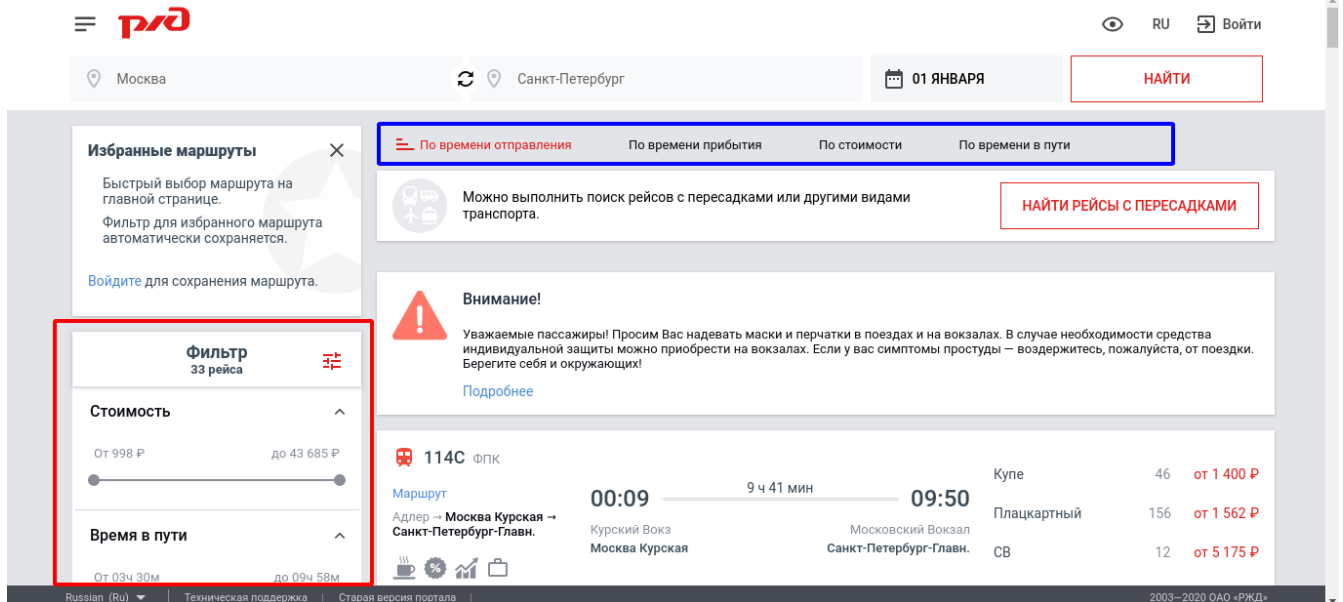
РЖД

RU Войти

Москва

Санкт-Петербург

01 ЯНВАРЯ

НАЙТИ

Избранные маршруты

Быстрый выбор маршрута на главной странице.

Фильтр для избранного маршрута автоматически сохранется.

Войдите для сохранения маршрута.

Фильтр
33 рейса

Стоимость

От 998 ₽ до 43 685 ₽

Время в пути

От 03ч 30м до 09ч 58м

По времени отправления По времени прибытия По стоимости По времени в пути

Можно выполнить поиск рейсов с пересадками или другими видами транспорта.

НАЙТИ РЕЙСЫ С ПЕРЕСАДКАМИ

Внимание!

Уважаемые пассажиры! Просим Вас надевать маски и перчатки в поездах и на вокзалах. В случае необходимости средства индивидуальной защиты можно приобрести на вокзалах. Если у вас симптомы простуды — воздержитесь, пожалуйста, от поездки. Берегите себя и окружающих!

Подробнее

114С ФПК

Маршрут

Адлер → Москва Курская → Санкт-Петербург-Главн.

00:09

9 ч 41 мин

09:50

Курский Вокз
Москва Курская

Московский Вокзал
Санкт-Петербург-Главн.

| | | |
|---|---|---|
| Купе | 46 | от 1 400 ₽ |
| Плацкартный | 156 | от 1 562 ₽ |
| СВ | 12 | от 5 175 ₽ |

Russian (Ru) | Техническая поддержка | Старая версия портала

2003—2020 ОАО «РЖД»